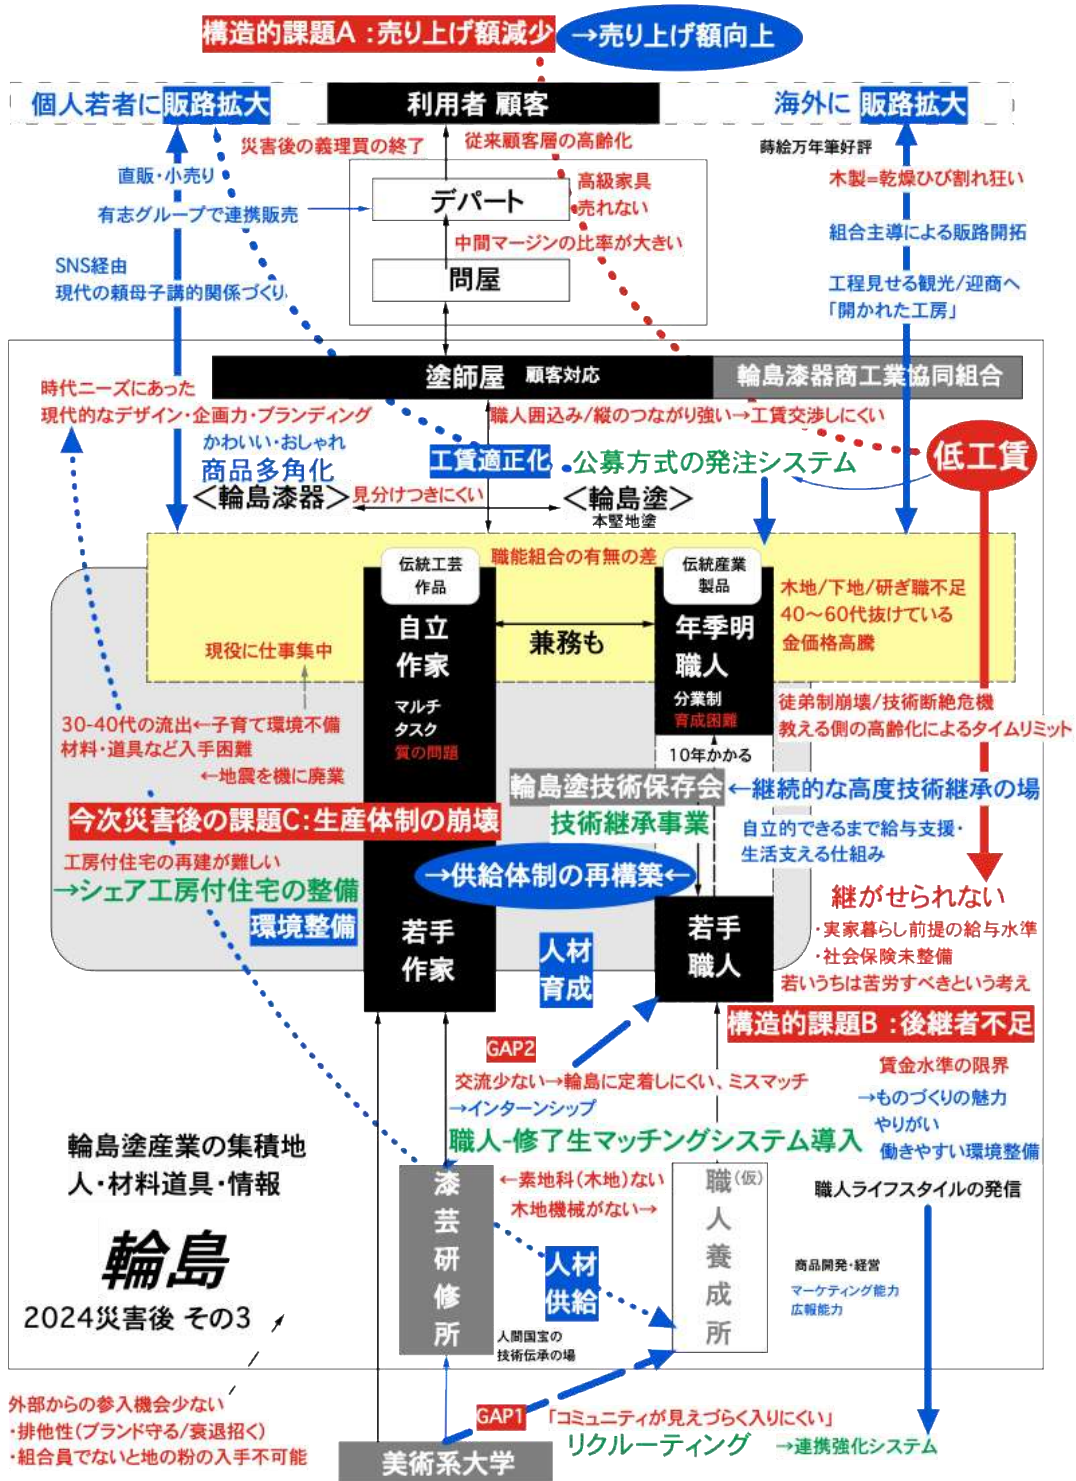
構造的課題A：売り上げ額減少 →売り上げ額向上

個人若者に販路拡大

利用者 顧客

海外に 販路拡大

災害後の義理買の終了
従来顧客層の高齢化

蒔絵万年筆好評

直販・小売り
有志グループで連携販売

デパート
高級家具 売れない
中間マージンの比率が大きい
問屋

木製=乾燥ひび割れ狂い
組合主導による販路開拓
工程見せる観光/迎商へ 「開かれた工房」

SNS経由
現代の頼母子講的関係づくり

塗師屋 顧客対応
輪島漆器商工業協同組合

時代ニーズにあった 現代的なデザイン・企画力・ブランディング
かわいい・おしゃれ
商品多角化
職人囲込み/縦のつながり強い→工賃交渉しにくい
工賃適正化 公募方式の発注システム
低工賃
<輪島漆器> 見分けつきにくい <輪島塗> 本堅地塗

伝統工芸 作品
職能組合の有無の差
伝統産業 製品

現役に仕事集中
自立 作家
マルチ タスク 質の問題
兼務も
年季明 職人
分業制 育成困難
木地/下地/研ぎ職不足 40〜60代抜けている 金価格高騰
徒弟制崩壊/技術断絶危機
教える側の高齢化によるタイムリミット

30-40代の流出←子育て環境不備
材料・道具など入手困難
←地震を機に廃業
10年かかる
輪島塗技術保存会 ←継続的な高度技術継承の場
今次災害後の課題C：生産体制の崩壊
技術継承事業
自立的できるまで給与支援・生活支える仕組み
工房付住宅の再建が難しい
→シェア工房付住宅の整備
→供給体制の再構築←
環境整備
継がせられない
・実家暮らし前提の給与水準
・社会保険未整備
若いうちは苦労すべきという考え
若手 作家
人材 育成
若手 職人
構造的課題B：後継者不足

GAP2
交流少ない→輪島に定着しにくい、ミスマッチ
→インターンシップ
賃金水準の限界
→ものづくりの魅力 やりがい 働きやすい環境整備
職人-修了生マッチングシステム導入

輪島塗産業の集積地
人・材料道具・情報

輪島
2024災害後 その3

漆芸研修所
←素地科(木地)ない
木地機械がない→
人材 供給
人間国宝の 技術伝承の場
職(仮)人養成所
職人ライフスタイルの発信
商品開発・経営
マーケティング能力
広報能力

外部からの参入機会少ない
・排他性(ブランド守る/衰退招く)
・組合員でないと地の粉の入手不可能
GAP1
「コミュニティが見えづらく入りにくい」
リクルーティング
→連携強化システム
美術系大学